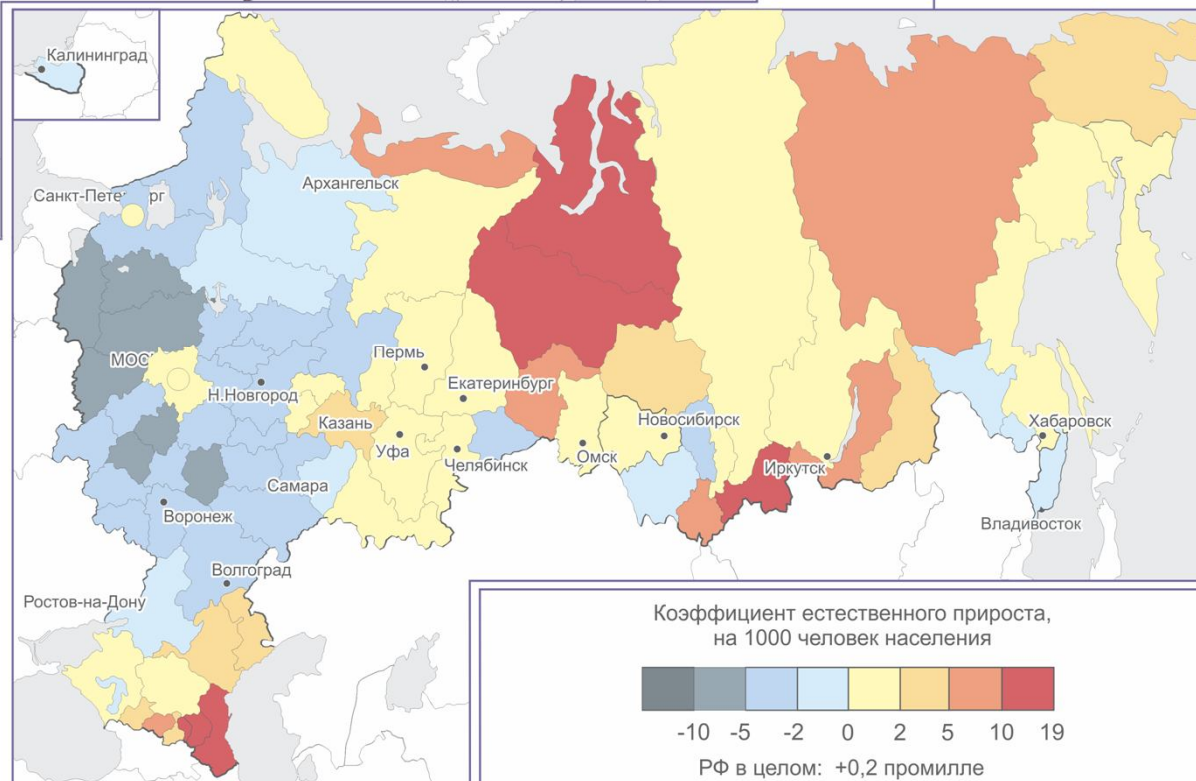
Калининград

Санкт-Петербург

Архангельск

Москва

Пермь

Екатеринбург

Н.Новгород

Казань

Уфа

Челябинск

Омск

Новосибирск

Иркутск

Хабаровск

Владивосток

Самара

Воронеж

Волгоград

Ростов-на-Дону

Коэффициент естественного прироста, на 1000 человек населения

-10 -5 -2 0 2 5 10 19

РФ в целом: +0,2 промилле